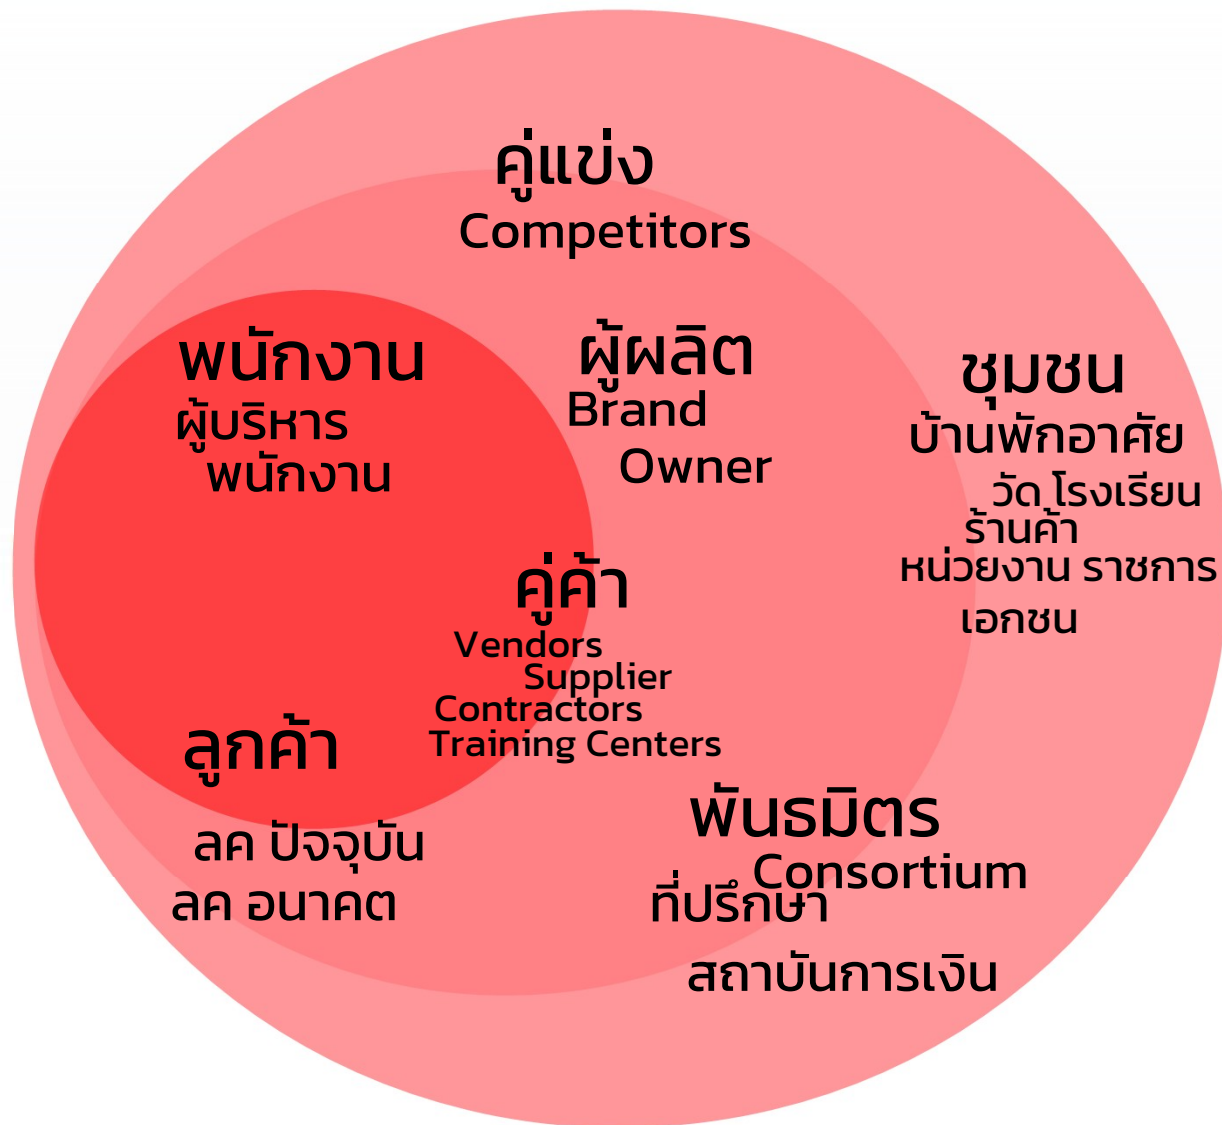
คู่แข่ง
Competitors

พนักงาน
ผู้บริหาร
พนักงาน

ผู้ผลิต
Brand
Owner

ชุมชน
บ้านพักอาศัย
วัด โรงเรียน
ร้านค้า
หน่วยงาน ราชการ
เอกชน

คู่ค้า
Vendors
Supplier
Contractors
Training Centers

ลูกค้า
ลค ปัจจุบัน
ลค อนาคต

พันธมิตร
Consortium
ที่ปรึกษา
สถาบันการเงิน